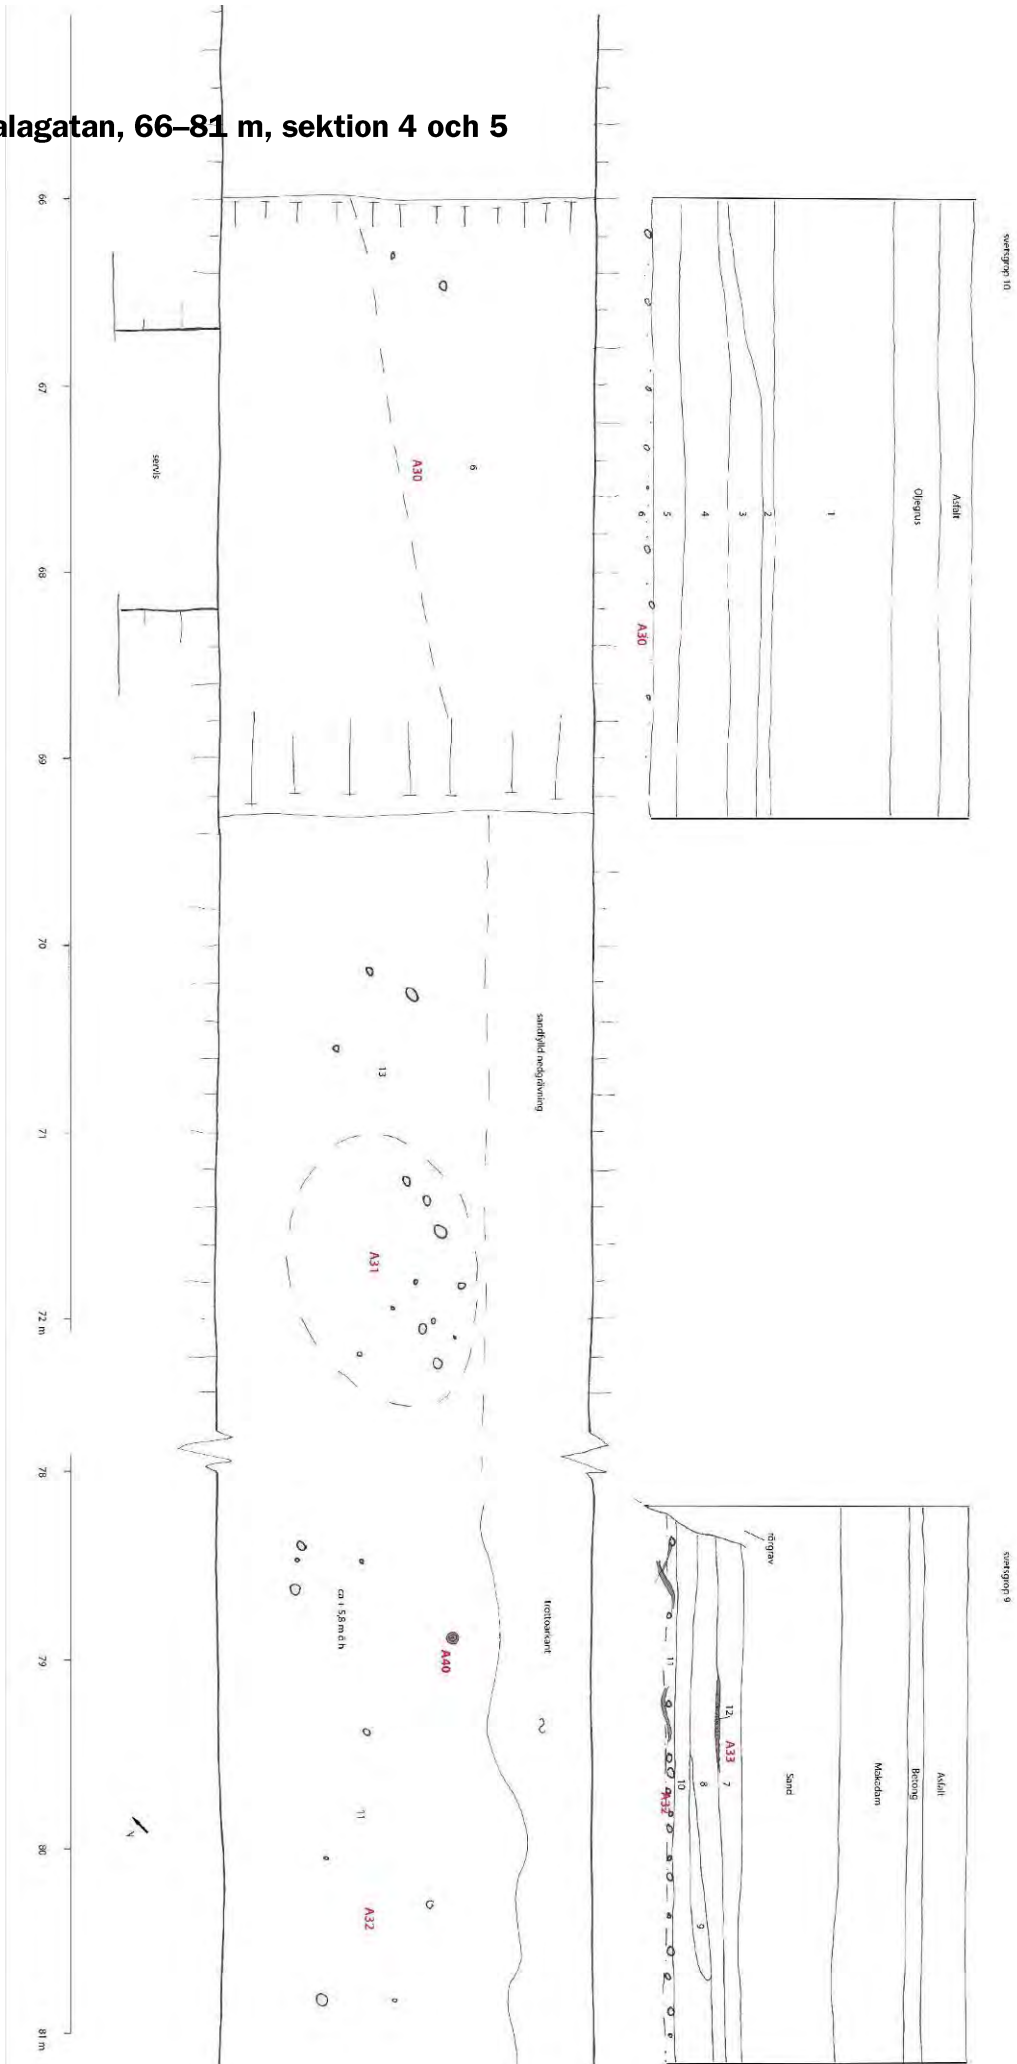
alagatan, 66–81 m, sektion 4 och 5

66
67
68
69
70
71
72 m
78
79
80
81 m

servis

A30
6

svetsgrop 10
Asfalt
Oljegrus
1
2
3
4
5
6
A30

sandfylld nedgrävning
13
A31

trottoarkant
ca i 5,8 m ö h
A40
11
A32
2

svetsgrop 9
Asfalt
Betong
Makedam
Sand
rörgrav
12
A33
7
8
10
A32
11
9